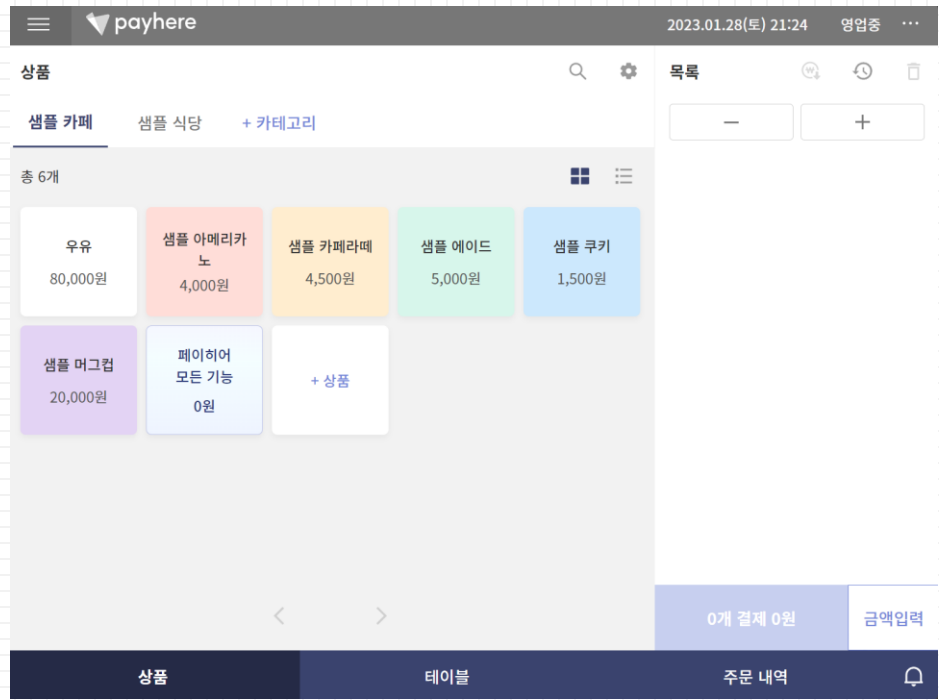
payhere

2023.01.28(토) 21:24 영업중 ···

상품

목록

샘플 카페 샘플 식당 + 카테고리

—  +

총 6개

우유
80,000원

샘플 아메리카노
4,000원

샘플 카페라떼
4,500원

샘플 에이드
5,000원

샘플 쿠키
1,500원

샘플 머그컵
20,000원

페이히어
모든 기능
0원

+ 상품

<  >

0개 결제 0원

금액입력

상품 테이블 주문 내역